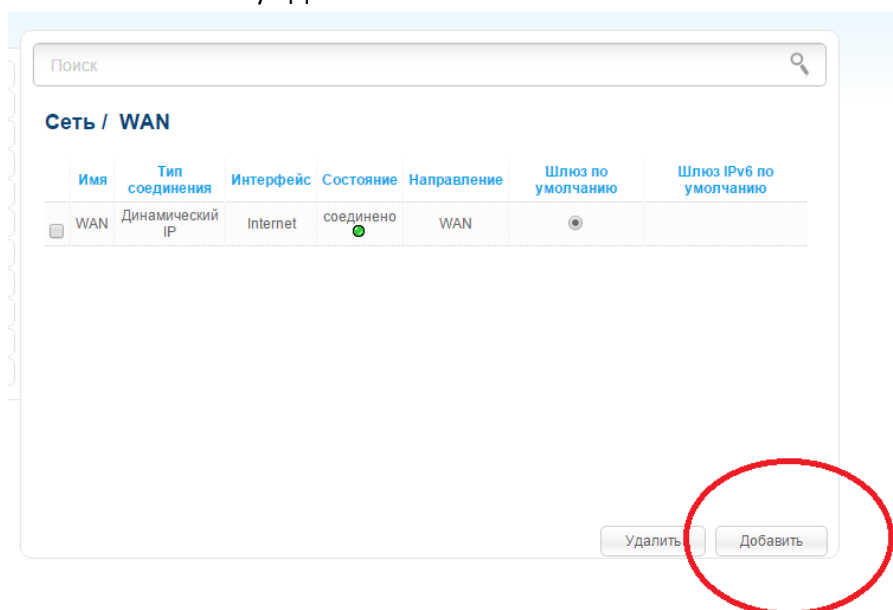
Поиск

Сеть / WAN

| | Имя | Тип соединения | Интерфейс | Состояние | Направление | Шлюз по умолчанию | Шлюз IPv6 по умолчанию |
|---|---|---|---|---|---|---|---|
| | WAN | Динамический IP | Internet | соединено | WAN | | |

Удалить Добавить